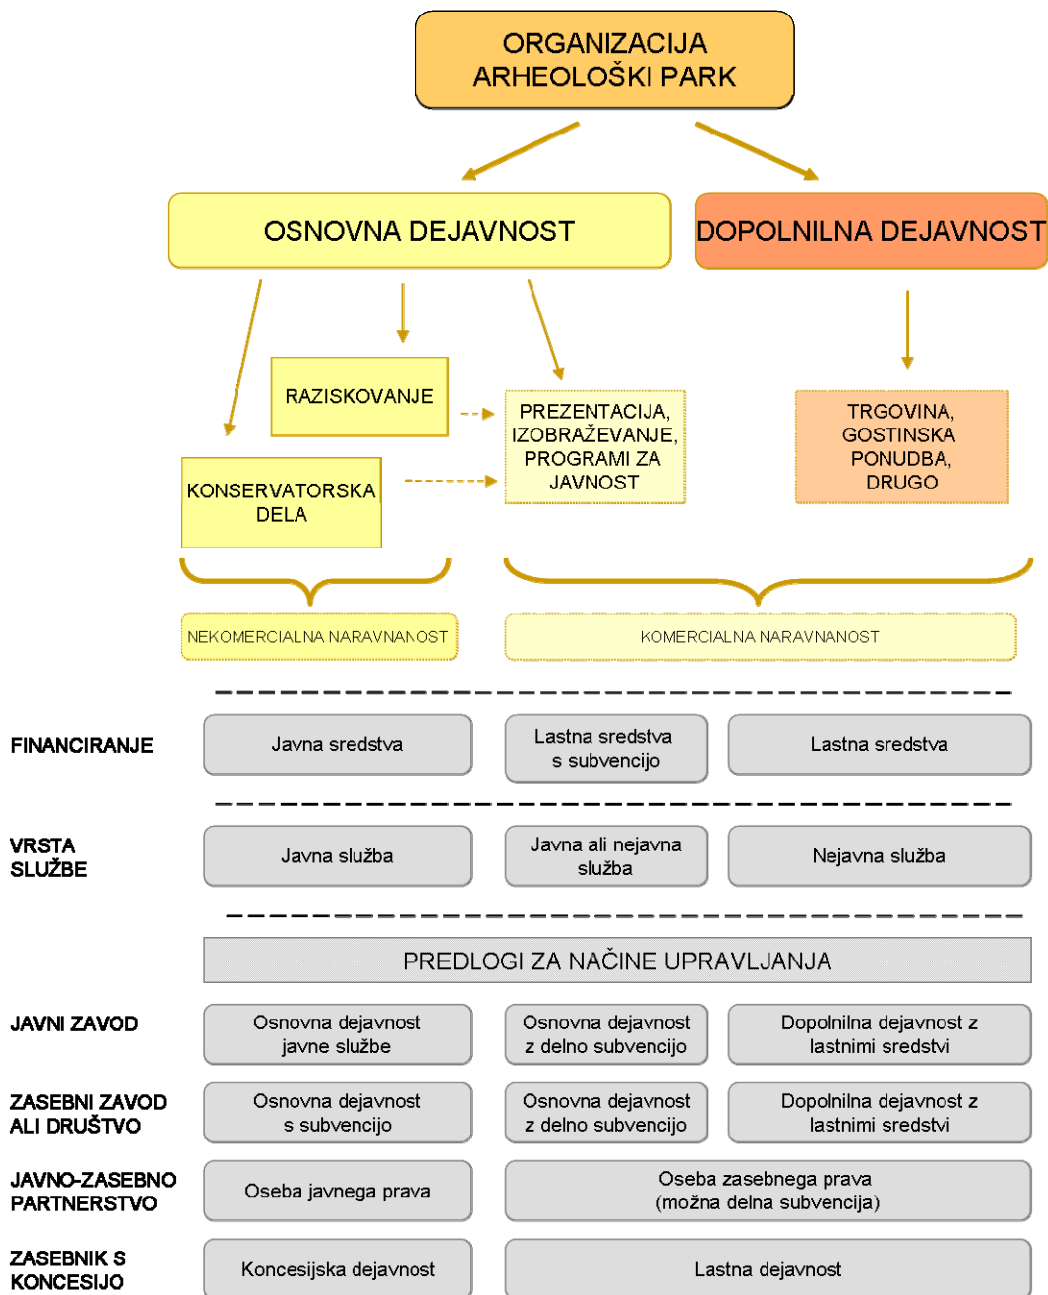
ORGANIZACIJA ARHEOLOŠKI PARK

OSNOVNA DEJAVNOST

DOPOLNILNA DEJAVNOST

RAZISKOVANJE

PREZENTACIJA, IZOBRAŽEVANJE, PROGRAMI ZA JAVNOST

TRGOVINA, GOSTINSKA PONUDBA, DRUGO

KONSERVATORSKA DELA

NEKOMERCIALNA NARAVNANOST

KOMERCIALNA NARAVNANOST

| | | | |
|---|---|---|---|
| FINANCIRANJE | Javna sredstva | Lastna sredstva s subvencijo | Lastna sredstva |
| VRSTA SLUŽBE | Javna služba | Javna ali nejavna služba | Nejavna služba |

PREDLOGI ZA NAČINE UPRAVLJANJA

| | | | |
|---|---|---|---|
| JAVNI ZAVOD | Osnovna dejavnost javne službe | Osnovna dejavnost z delno subvencijo | Dopolnilna dejavnost z lastnimi sredstvi |
| ZASEBNI ZAVOD ALI DRUŠTVO | Osnovna dejavnost s subvencijo | Osnovna dejavnost z delno subvencijo | Dopolnilna dejavnost z lastnimi sredstvi |
| JAVNO-ZASEBNO PARTNERSTVO | Oseba javnega prava | Oseba zasebnega prava (možna delna subvencija) | |
| ZASEBNIK S KONCESIJO | Koncesijska dejavnost | Lastna dejavnost | |